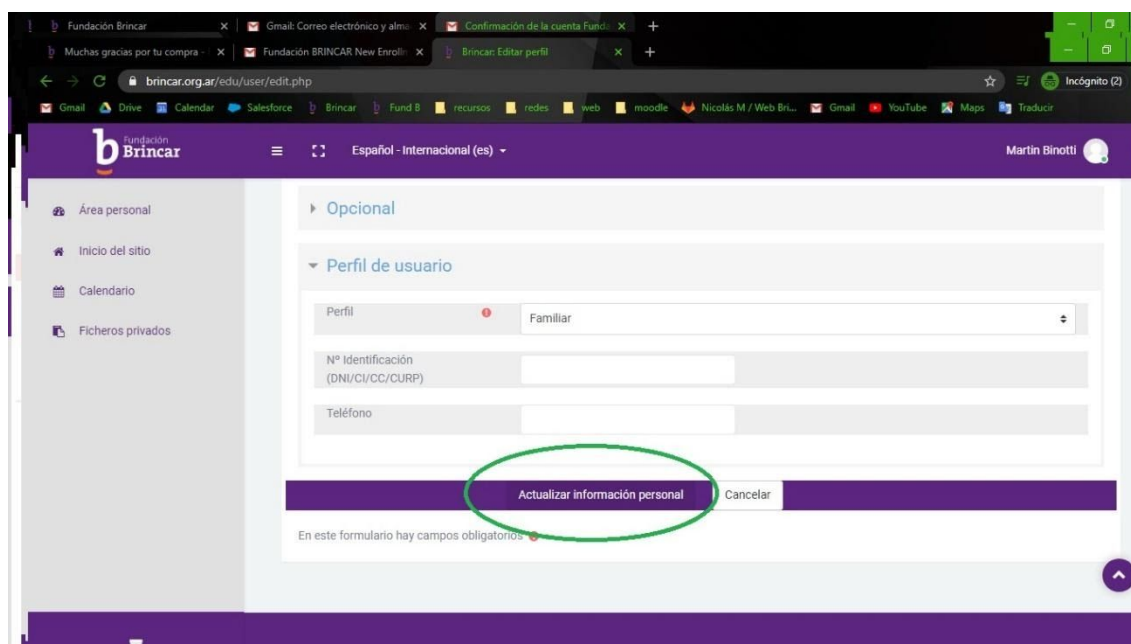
Fundación Brincar
Gmail: Correo electrónico y alma
Confirmación de la cuenta Funda
Muchas gracias por tu compra -
Fundación BRINCAR New Enrolli
Brincar: Editar perfil
brincar.org.ar/edu/user/edit.php
Incógnito (2)
Gmail Drive Calendar Salesforce Brincar Fund B recursos redes web moodle Nicolás M / Web Bri... Gmail YouTube Maps Traducir

Fundación Brincar
Español - Internacional (es)
Martin Binotti

Área personal
Inicio del sitio
Calendario
Ficheros privados

Opcional

Perfil de usuario

Perfil
Familiar

Nº Identificación (DNI/CI/CC/CURP)

Teléfono

Actualizar información personal
Cancelar

En este formulario hay campos obligatorios